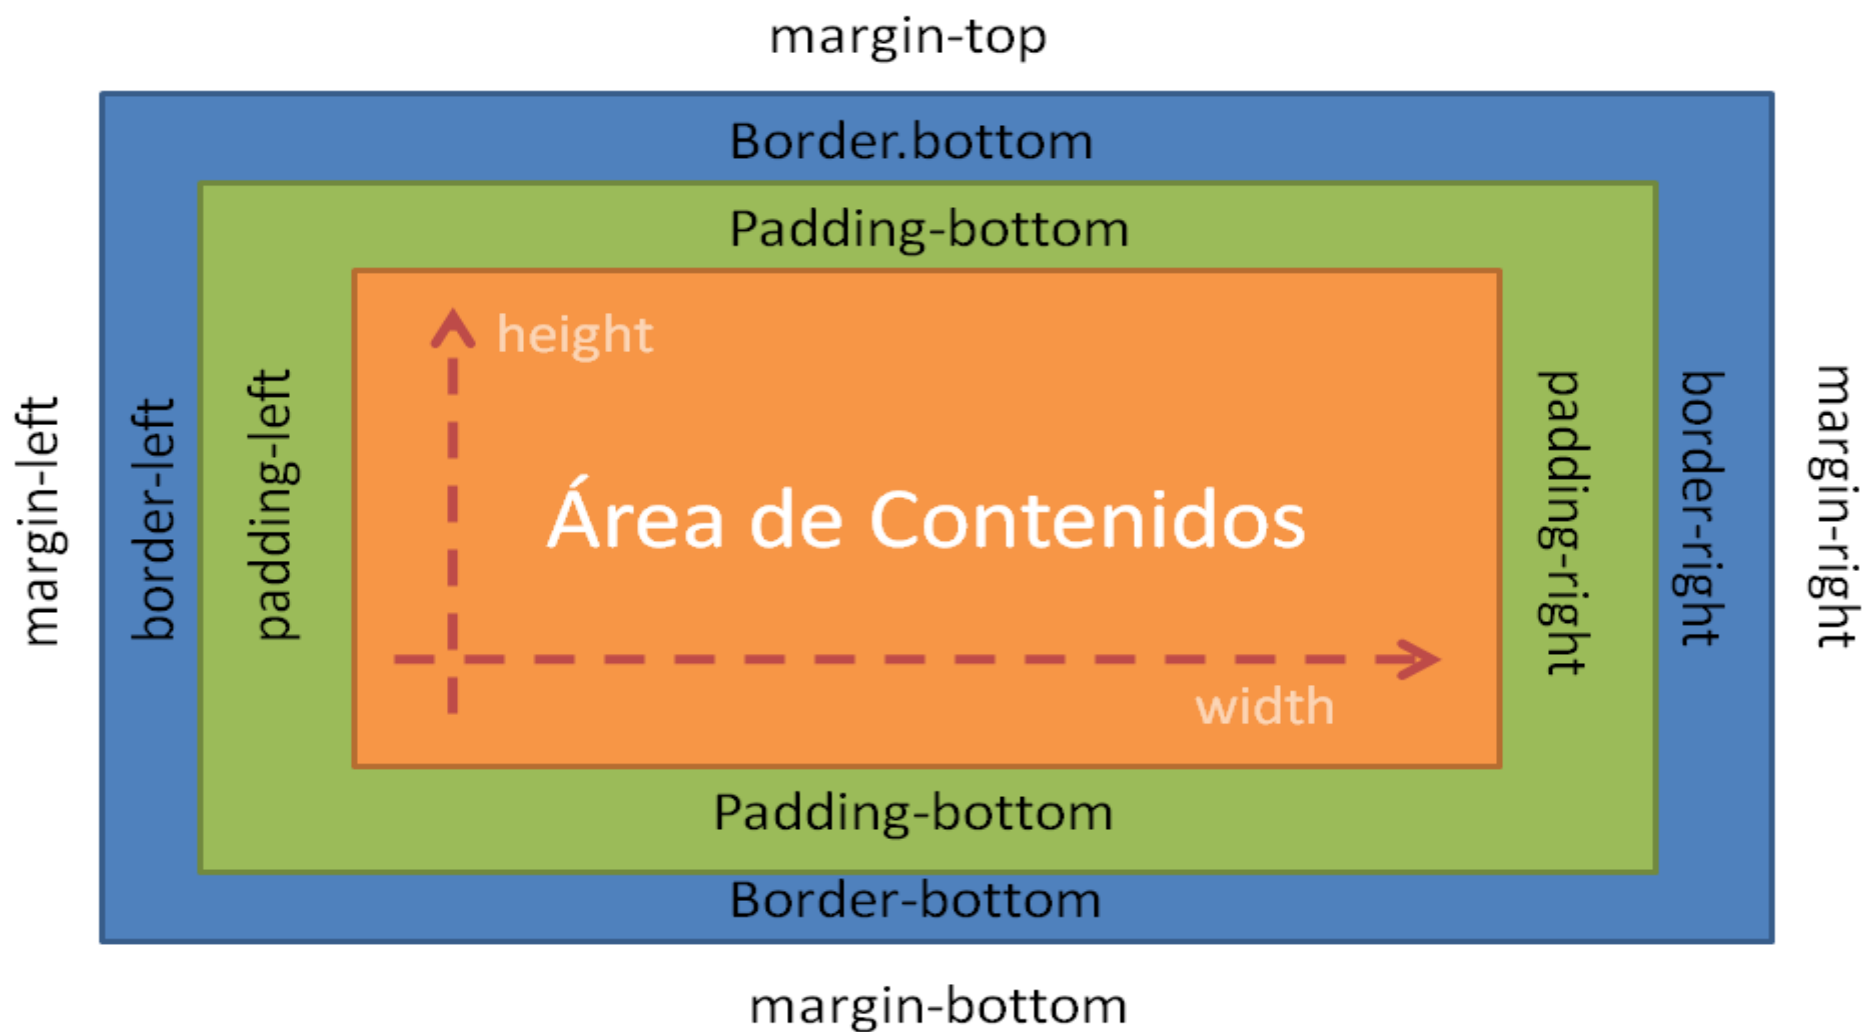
margin-top

Border.bottom

Padding-bottom

margin-left

border-left

padding-left

height

Área de Contenidos

width

padding-right

border-right

margin-right

Padding-bottom

Border-bottom

margin-bottom